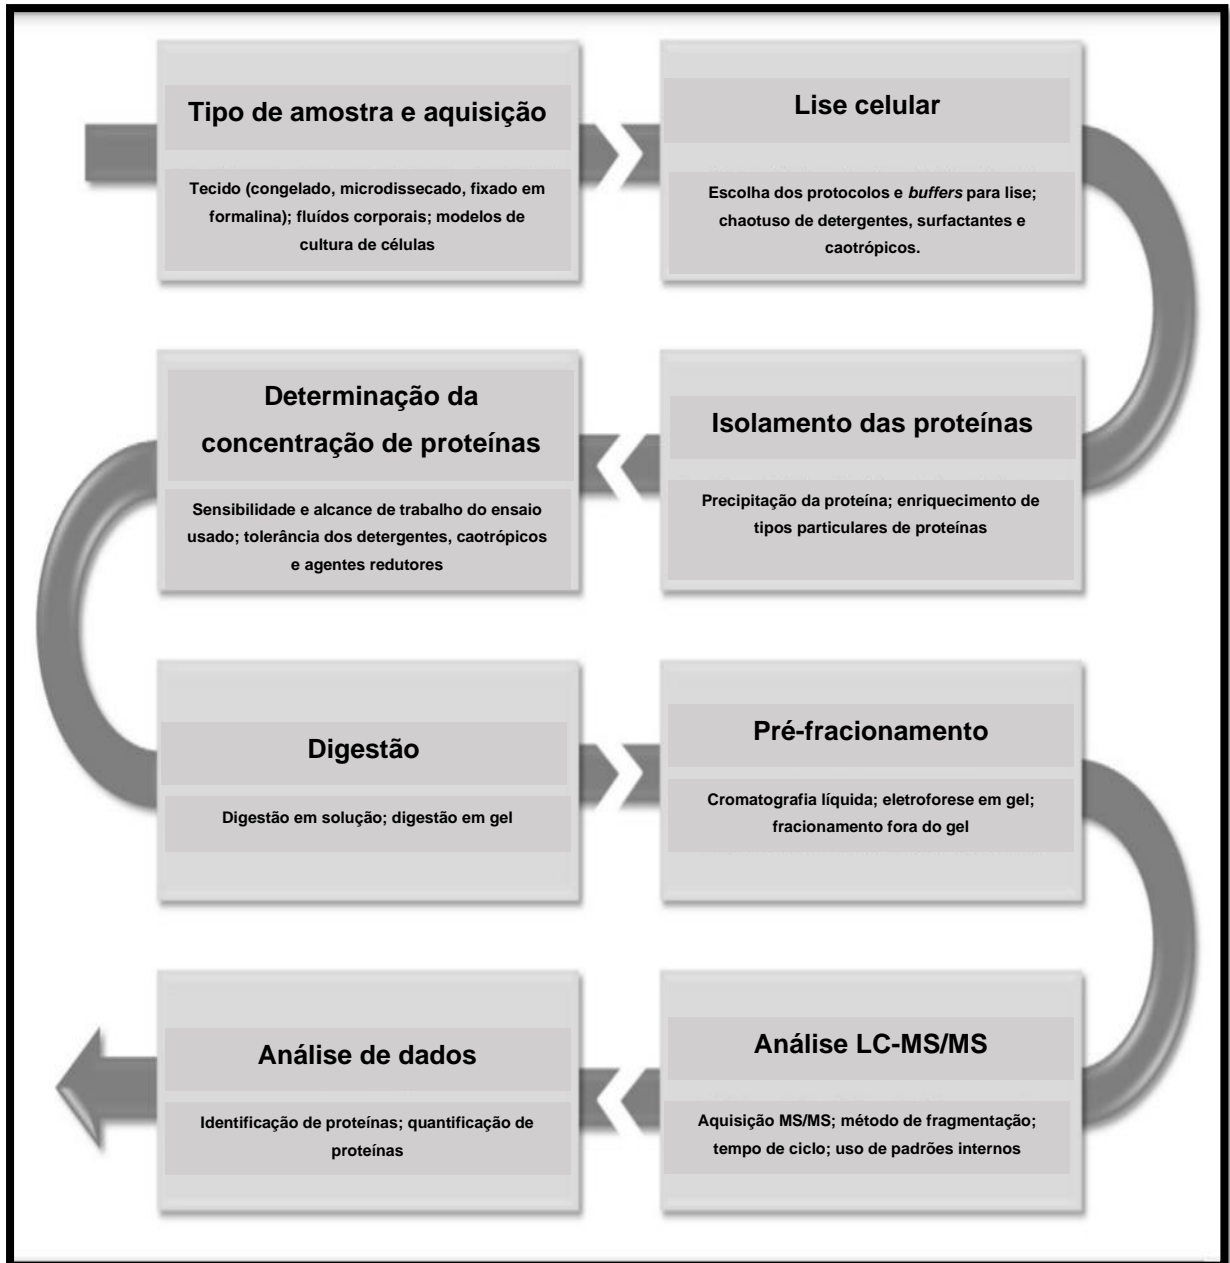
Tipo de amostra e aquisição

Tecido (congelado, microdissecado, fixado em formalina); fluídos corporais; modelos de cultura de células

Lise celular

Escolha dos protocolos e *buffers* para lise; chaotuso de detergentes, surfactantes e caotrópicos.

Determinação da concentração de proteínas

Sensibilidade e alcance de trabalho do ensaio usado; tolerância dos detergentes, caotrópicos e agentes redutores

Isolamento das proteínas

Precipitação da proteína; enriquecimento de tipos particulares de proteínas

Digestão

Digestão em solução; digestão em gel

Pré-fracionamento

Cromatografia líquida; eletroforese em gel; fracionamento fora do gel

Análise de dados

Identificação de proteínas; quantificação de proteínas

Análise LC-MS/MS

Aquisição MS/MS; método de fragmentação; tempo de ciclo; uso de padrões internos